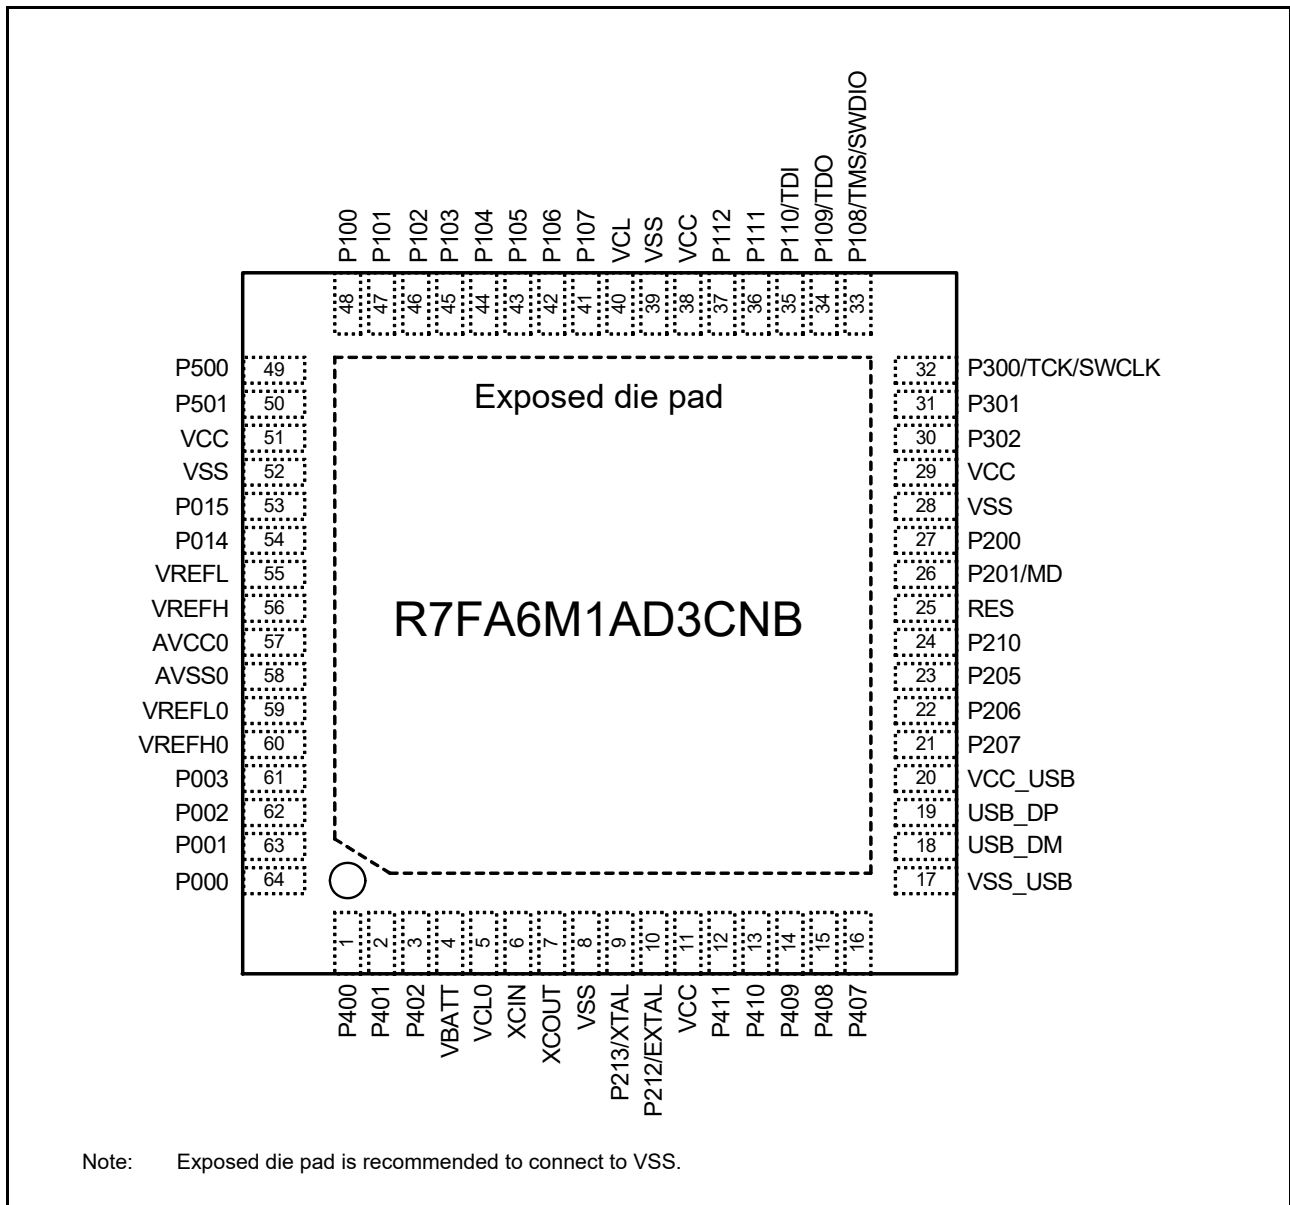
P100 P101 P102 P103 P104 P105 P106 P107 VCL VSS VCC P112 P111 P110/TDI P109/TDO P108/TMS/SWDIO

48 47 46 45 44 43 42 41 40 39 38 37 36 35 34 33

P500 49
P501 50
VCC 51
VSS 52
P015 53
P014 54
VREFL 55
VREFH 56
AVCC0 57
AVSS0 58
VREFL0 59
VREFH0 60
P003 61
P002 62
P001 63
P000 64

Exposed die pad

R7FA6M1AD3CNB

32 P300/TCK/SWCLK
31 P301
30 P302
29 VCC
28 VSS
27 P200
26 P201/MD
25 RES
24 P210
23 P205
22 P206
21 P207
20 VCC_USB
19 USB_DP
18 USB_DM
17 VSS_USB

1 2 3 4 5 6 7 8 9 10 11 12 13 14 15 16

P400 P401 P402 VBATT VCL0 XCIN XCOUT VSS P213/XTAL P212/EXTAL VCC P411 P410 P409 P408 P407

Note: Exposed die pad is recommended to connect to VSS.